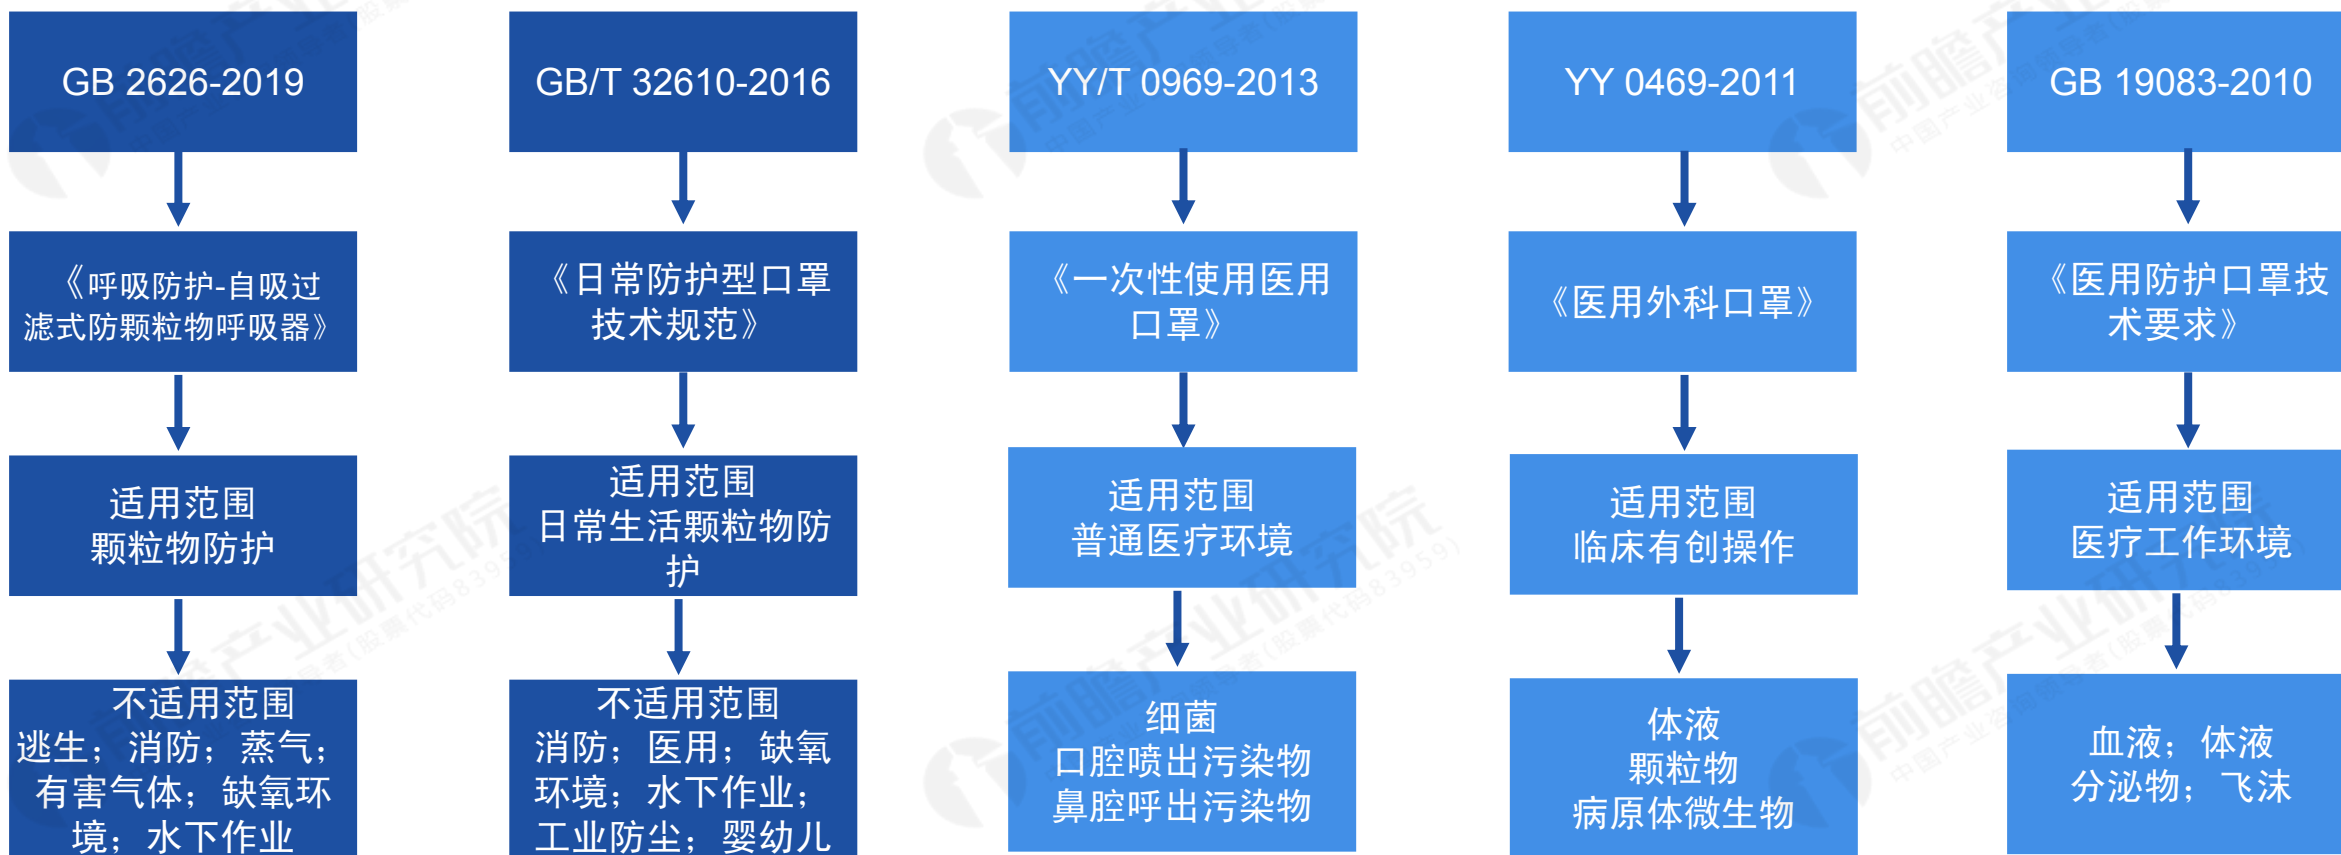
GB 2626-2019

《呼吸防护-自吸过滤式防颗粒物呼吸器》

适用范围
颗粒物防护

不适用范围
逃生；消防；蒸气；有害气体；缺氧环境；水下作业

GB/T 32610-2016

《日常防护型口罩技术规范》

适用范围
日常生活颗粒物防护

不适用范围
消防；医用；缺氧环境；水下作业；工业防尘；婴幼儿

YY/T 0969-2013

《一次性使用医用口罩》

适用范围
普通医疗环境

细菌
口腔喷出污染物
鼻腔呼出污染物

YY 0469-2011

《医用外科口罩》

适用范围
临床有创操作

体液
颗粒物
病原体微生物

GB 19083-2010

《医用防护口罩技术要求》

适用范围
医疗工作环境

血液；体液
分泌物；飞沫